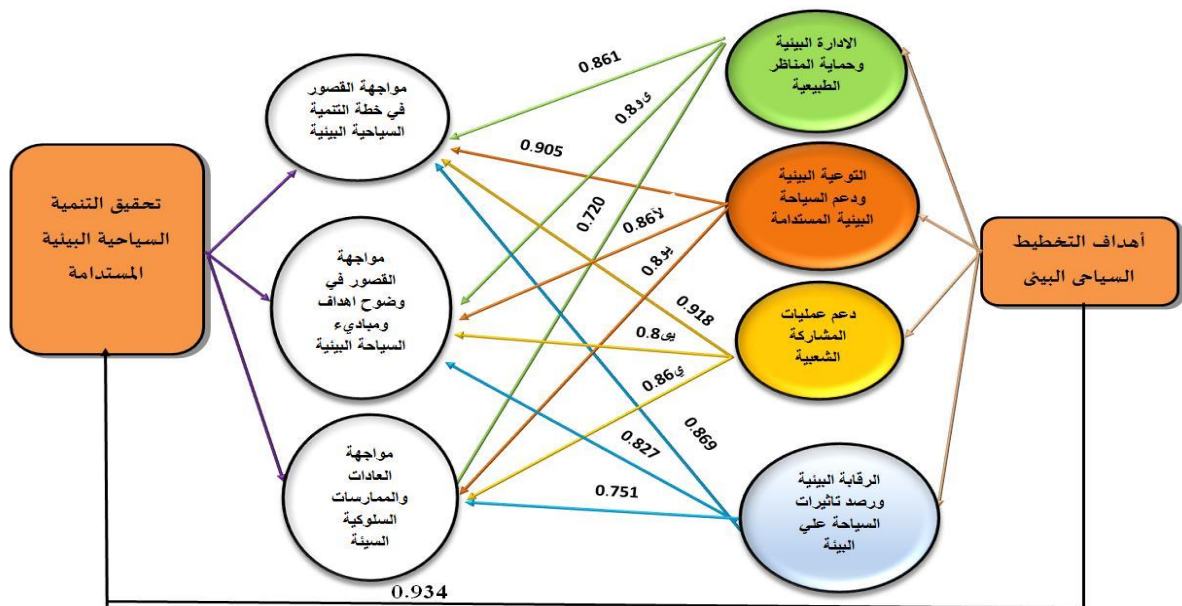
تحقيق التنمية السياحية البيئية المستدامة

مواجهة القصور في خطة التنمية السياحية البيئية

مواجهة القصور في وضوح اهداف ومبادىء السياحة البيئية

مواجهة العادات والممارسات السلوكية السيئة

الادارة البيئية وحماية المناظر الطبيعية

التوعية البيئية ودعم السياحة البيئية المستدامة

دعم عمليات المشاركة الشعبية

الرقابة البيئية ورصد تاثيرات السياحة علي البيئة

أهداف التخطيط السياحى البيئى

0.861

0.8ء

0.905

0.720

0.86لآ

0.8يو

0.918

0.8يى

0.86ي

0.869

0.827

0.751

0.934